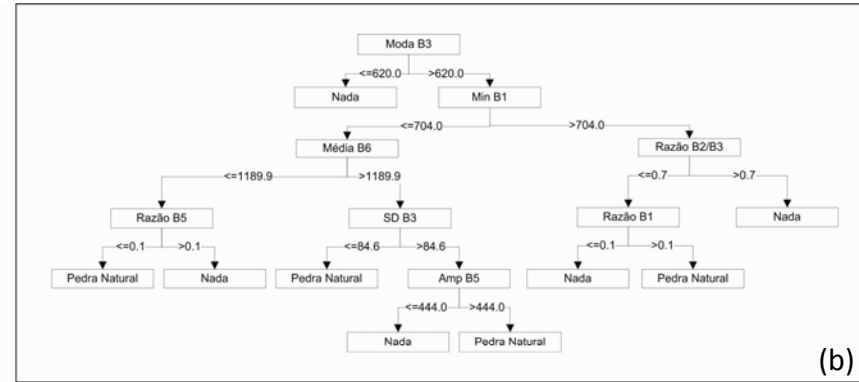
Moda B3

<=620.0 >620.0

Nada

Min B1

<=704.0 >704.0

Média B6

Razão B2/B3

<=1189.9 >1189.9

<=0.7 >0.7

Razão B5

SD B3

Razão B1

Nada

<=0.1 >0.1

<=84.6 >84.6

<=0.1 >0.1

Pedra Natural

Nada

Pedra Natural

Amp B5

Nada

Pedra Natural

<=444.0 >444.0

Nada

Pedra Natural

(b)